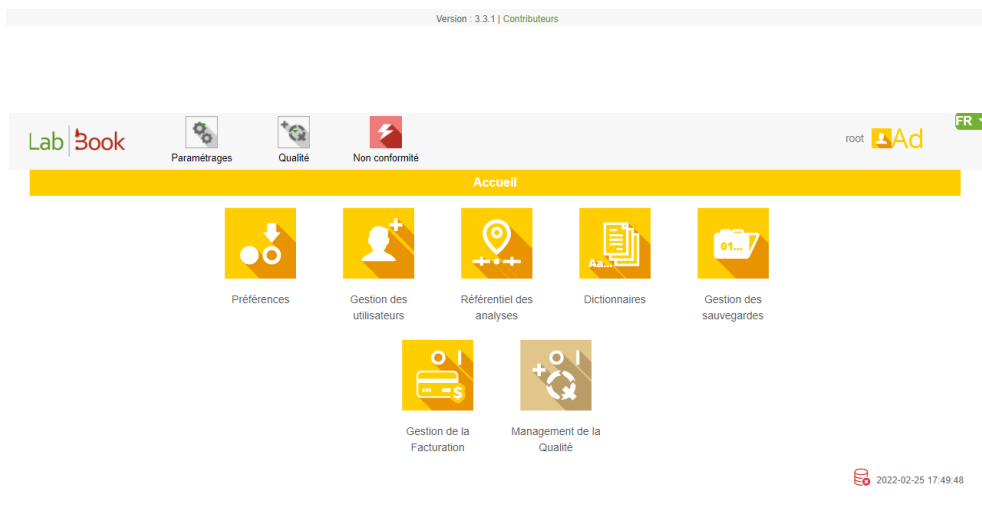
Version : 3.3.1 | Contributeurs

Lab Book

Paramétrages

Qualité

Non conformité

root Ad

FR

Accueil

Préférences

Gestion des utilisateurs

Référentiel des analyses

Aa...

Dictionnaires

01...

Gestion des sauvegardes

Gestion de la Facturation

Management de la Qualité

2022-02-25 17:49:48